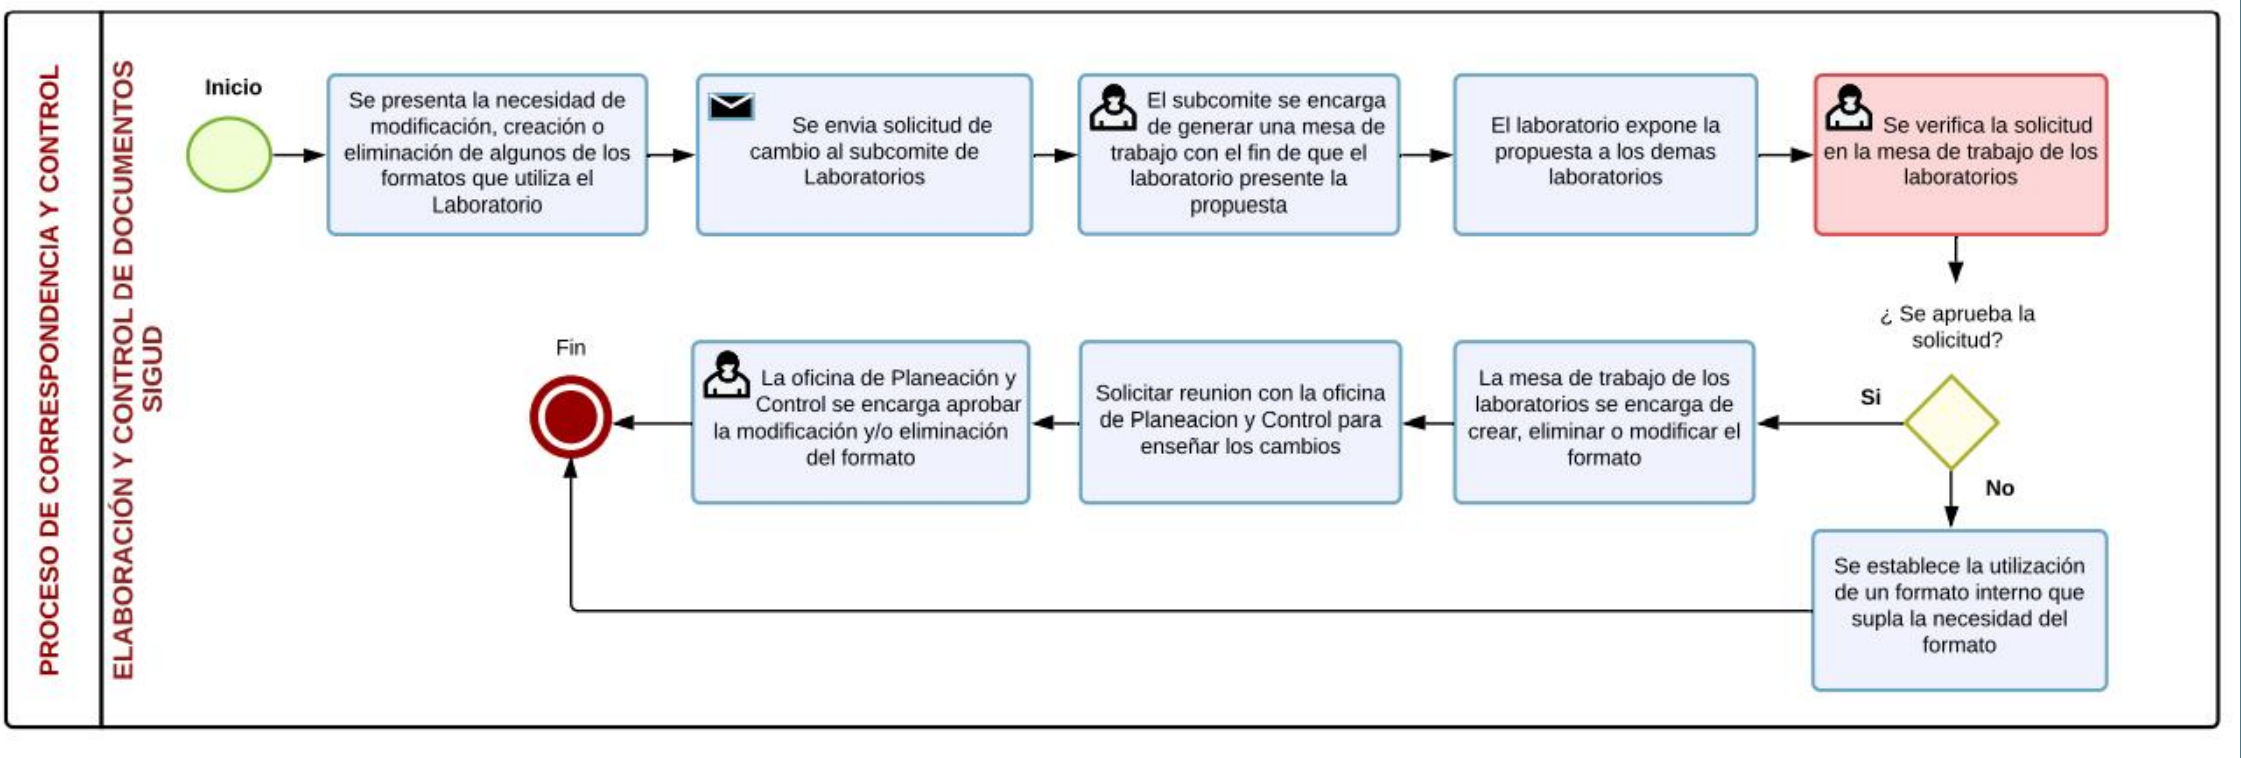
PROCESO DE CORRESPONDENCIA Y CONTROL

ELABORACIÓN Y CONTROL DE DOCUMENTOS SIGUD

Inicio

Se presenta la necesidad de modificación, creación o eliminación de algunos de los formatos que utiliza el Laboratorio

Se envia solicitud de cambio al subcomite de Laboratorios

El subcomite se encarga de generar una mesa de trabajo con el fin de que el laboratorio presente la propuesta

El laboratorio expone la propuesta a los demas laboratorios

Se verifica la solicitud en la mesa de trabajo de los laboratorios

¿ Se aprueba la solicitud?

Si

No

La mesa de trabajo de los laboratorios se encarga de crear, eliminar o modificar el formato

Solicitar reunion con la oficina de Planeacion y Control para enseñar los cambios

La oficina de Planeación y Control se encarga aprobar la modificación y/o eliminación del formato

Fin

Se establece la utilización de un formato interno que supla la necesidad del formato